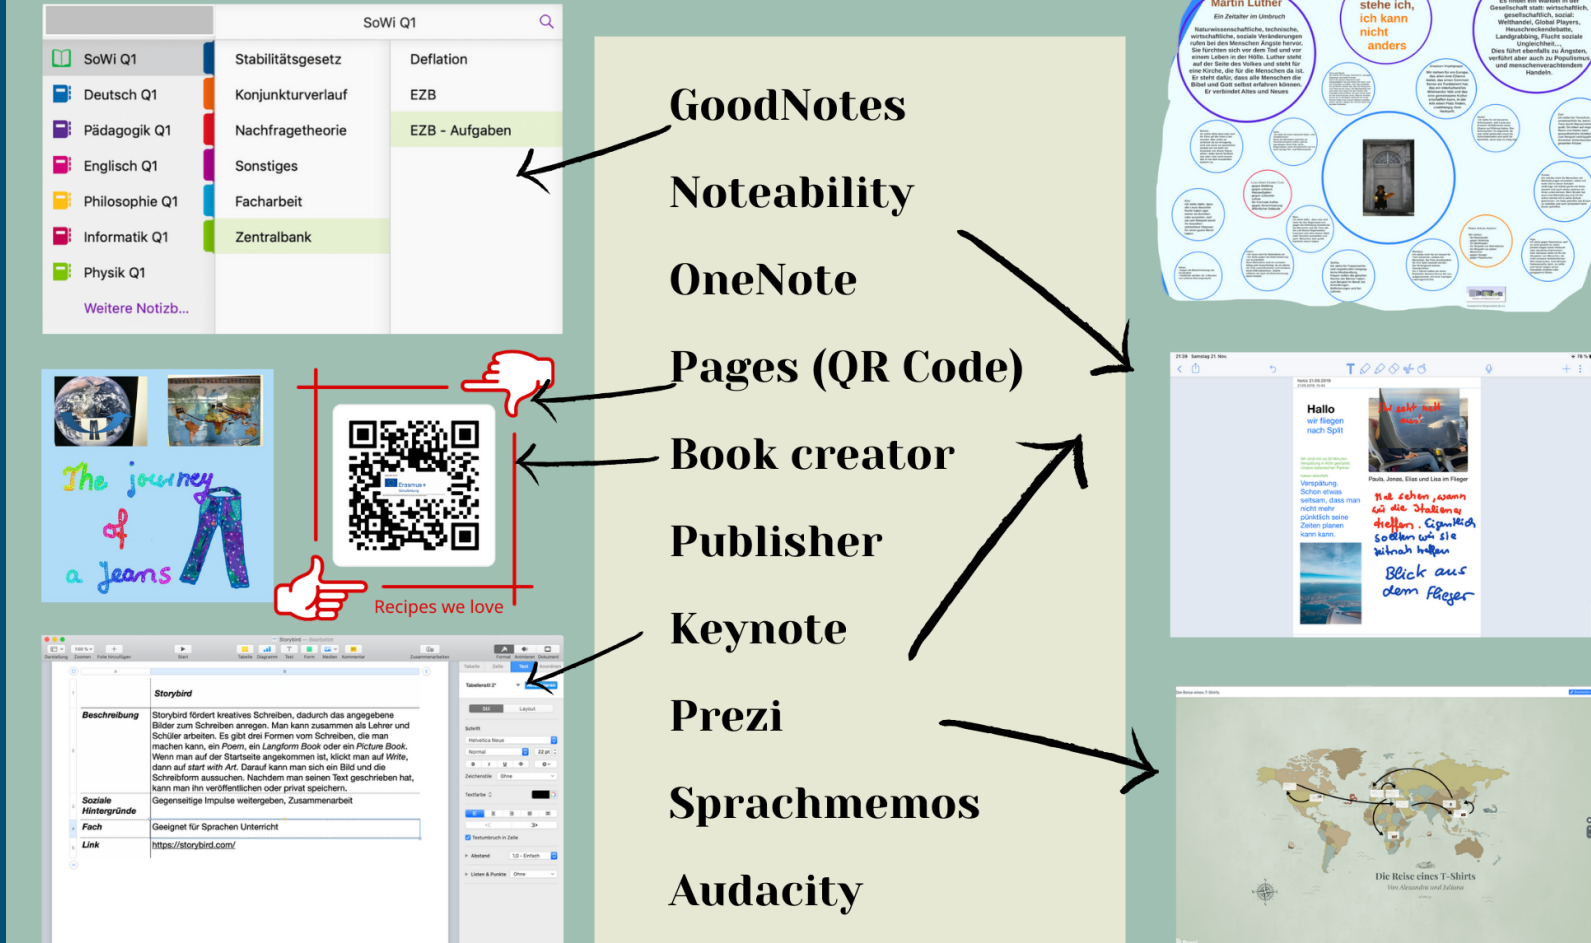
SoWi Q1

SoWi Q1
Deutsch Q1
Pädagogik Q1
Englisch Q1
Philosophie Q1
Informatik Q1
Physik Q1
Weitere Notizb...

Stabilitätsgesetz
Konjunkturverlauf
Nachfragetheorie
Sonstiges
Facharbeit
Zentralbank

Deflation
EZB
EZB - Aufgaben

The journey of a Jeans

Recipes we love

Storybird

| | Storybird |
|---|---|
| Beschreibung | Storybird fördert kreatives Schreiben, dadurch das angegebene Bilder zum Schreiben anregen. Man kann zusammen als Lehrer und Schüler arbeiten. Es gibt drei Formen von Schreiben, die man machen kann, ein Poem, ein Langform Book oder ein Picture Book. Wenn man auf der Startseite angekommen ist, klickt man auf Write, dann auf start with Art. Darauf kann man sich ein Bild und die Schreibform aussuchen. Nachdem man seinen Text geschrieben hat, kann man ihn veröffentlichen oder privat speichern. |
| Soziale Hintergründe | Gegenseitige Impulse weitergeben, Zusammenarbeit |
| Fach | Geeignet für Sprachen Unterricht |
| Link | https://storybird.com/ |

GoodNotes
Noteability
OneNote
Pages (QR Code)
Book creator
Publisher
Keynote
Prezi
Sprachmemos
Audacity

Martin Luther
Ein Zeitalter im Umbruch
stehe ich, ich kann nicht anders

Hallo
wir fliegen nach Split
Paula, Jonas, Elias und Lisa im Flieger
Verspätung. Schon etwas seltsam, dass man nicht mehr pünktlich seine Zeiten planen kann kann.
Wir sehen, wann wir die Stationen treffen. Eigentlich sollten wir sie hinnehmen.
Blick aus dem Flieger

Die Reise eines T-Shirts